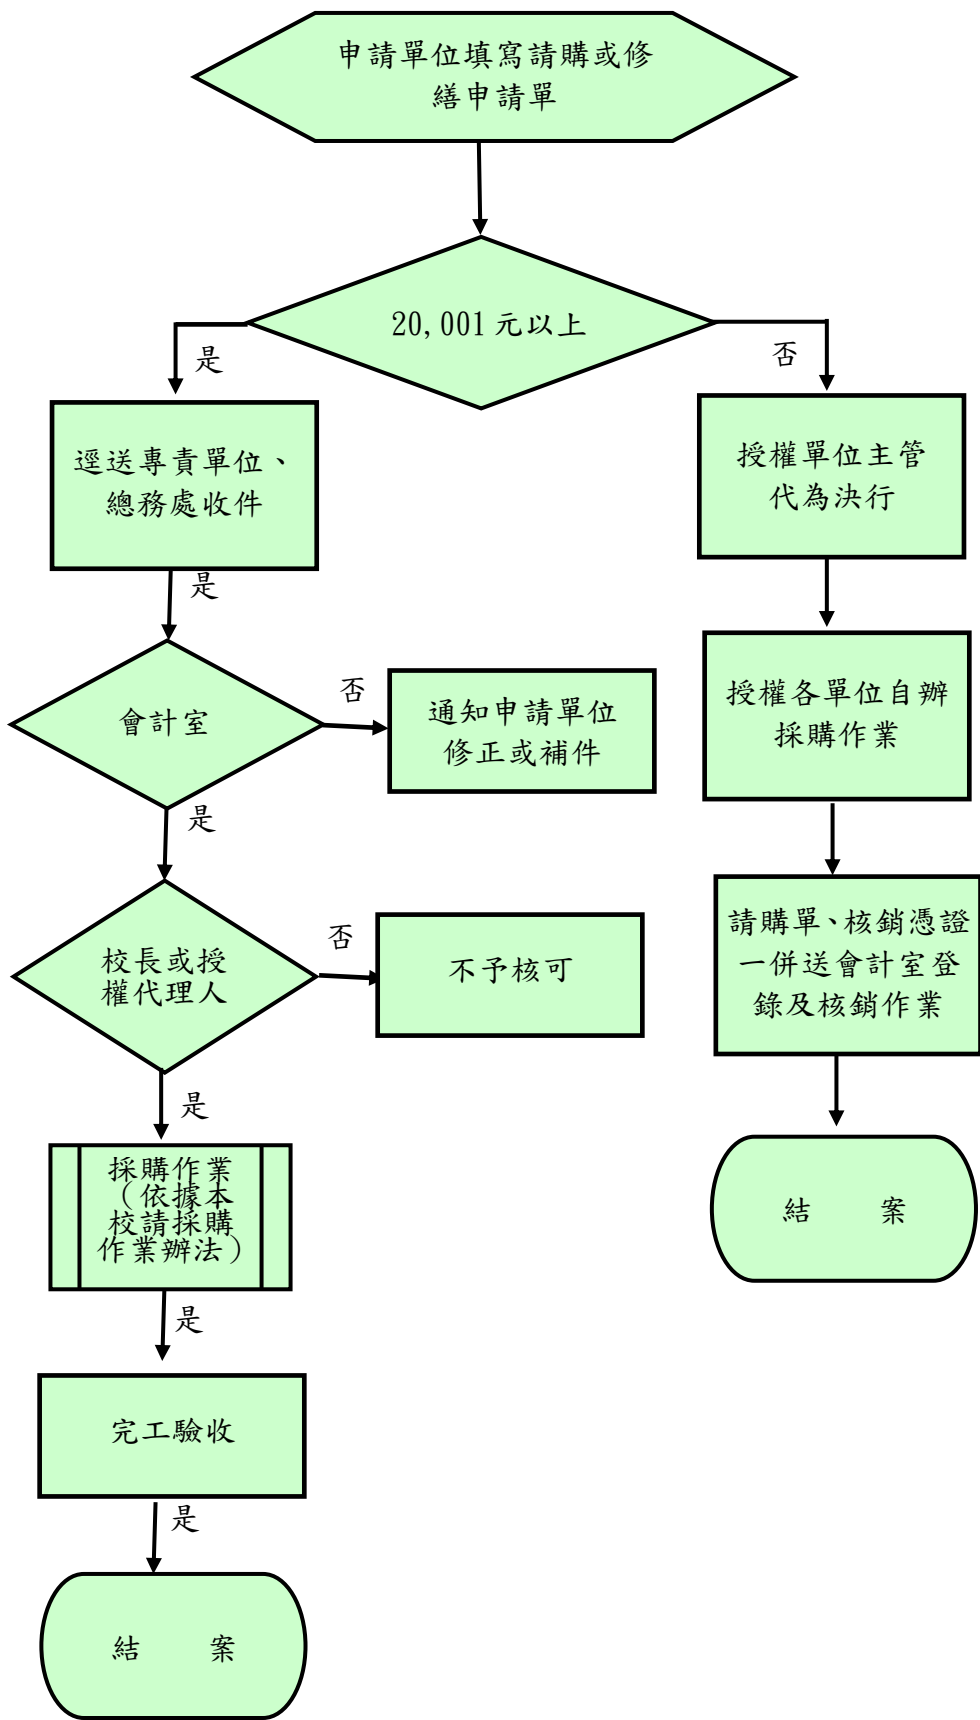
申請單位填寫請購或修繕申請單

20,001元以上

是

否

逕送專責單位、總務處收件

授權單位主管代為決行

是

會計室

否

通知申請單位修正或補件

授權各單位自辦採購作業

是

請購單、核銷憑證一併送會計室登錄及核銷作業

校長或授權代理人

否

不予核可

是

結　案

採購作業（依據本校請採購作業辦法）

是

完工驗收

是

結　案